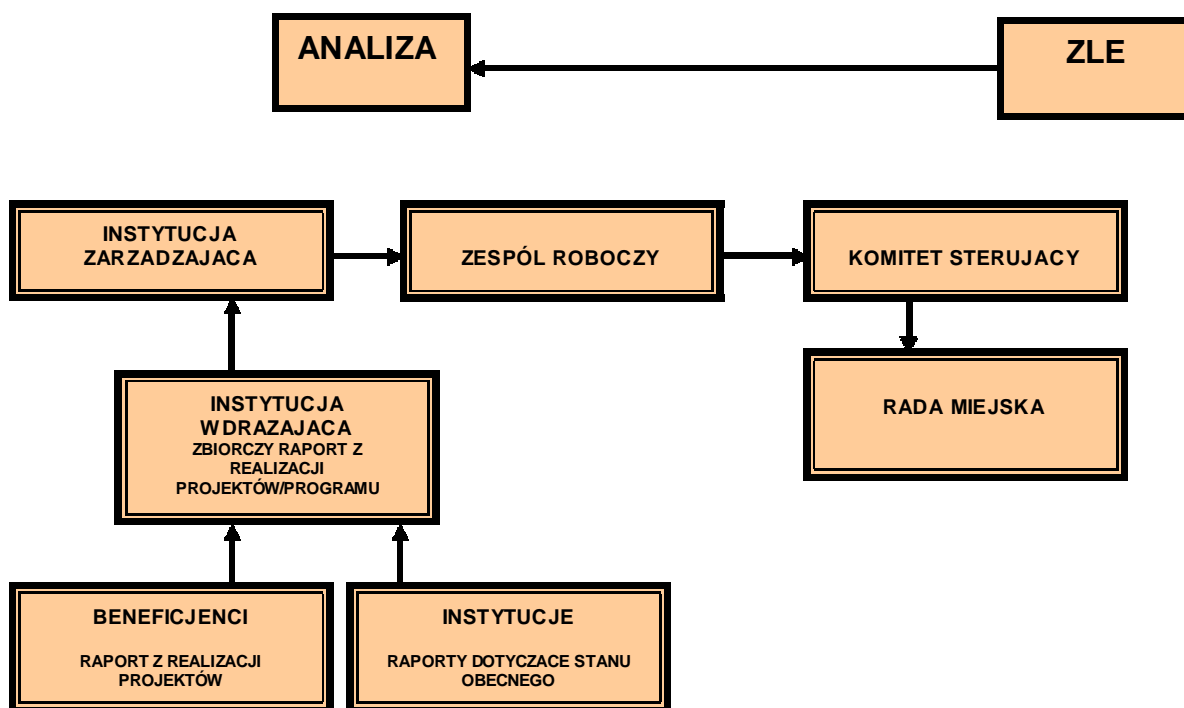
ANALIZA

ZLE

INSTYTUCJA ZARZADZAJACA

ZESPÓL ROBOCZY

KOMITET STERUJACY

RADA MIEJSKA

INSTYTUCJA WDRAZAJACA
ZBIORCZY RAPORT Z REALIZACJI PROJEKTÓW/PROGRAMU

BENEFICJENCI

RAPORT Z REALIZACJI PROJEKTÓW

INSTYTUCJE

RAPORTY DOTYCZACE STANU OBECNEGO